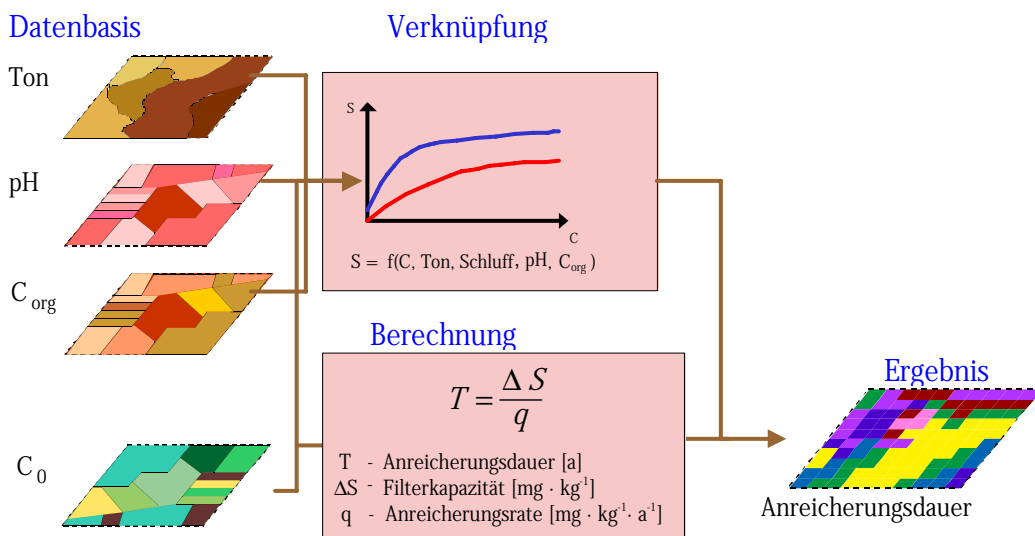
Datenbasis

Ton

pH

$C_{org}$

$C_0$

Verknüpfung

S

C

S = f(C, Ton, Schluff, pH, $C_{org}$)

Berechnung

$T = \frac{\Delta S}{q}$

T - Anreicherungsdauer [a]
$\Delta$S - Filterkapazität [mg · kg$^{-1}$]
q - Anreicherungsrate [mg · kg$^{-1}$ · a$^{-1}$]

Ergebnis

Anreicherungsdauer